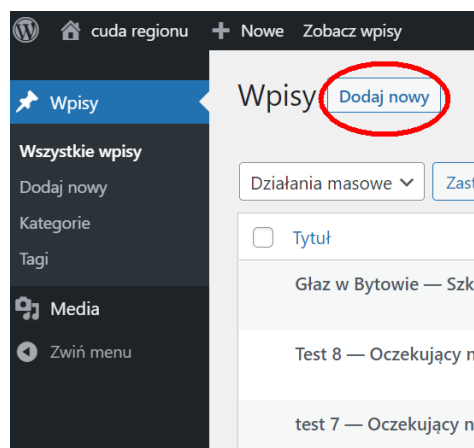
cuda regionu + Nowe Zobacz wpisy

Wpisy

Wszystkie wpisy
Dodaj nowy
Kategorie
Tagi

Media

Zwiń menu

Wpisy Dodaj nowy

Działania masowe Zast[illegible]

Tytuł

Głaz w Bytowie — Szk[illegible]

Test 8 — Oczekujący n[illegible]

test 7 — Oczekujący n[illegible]